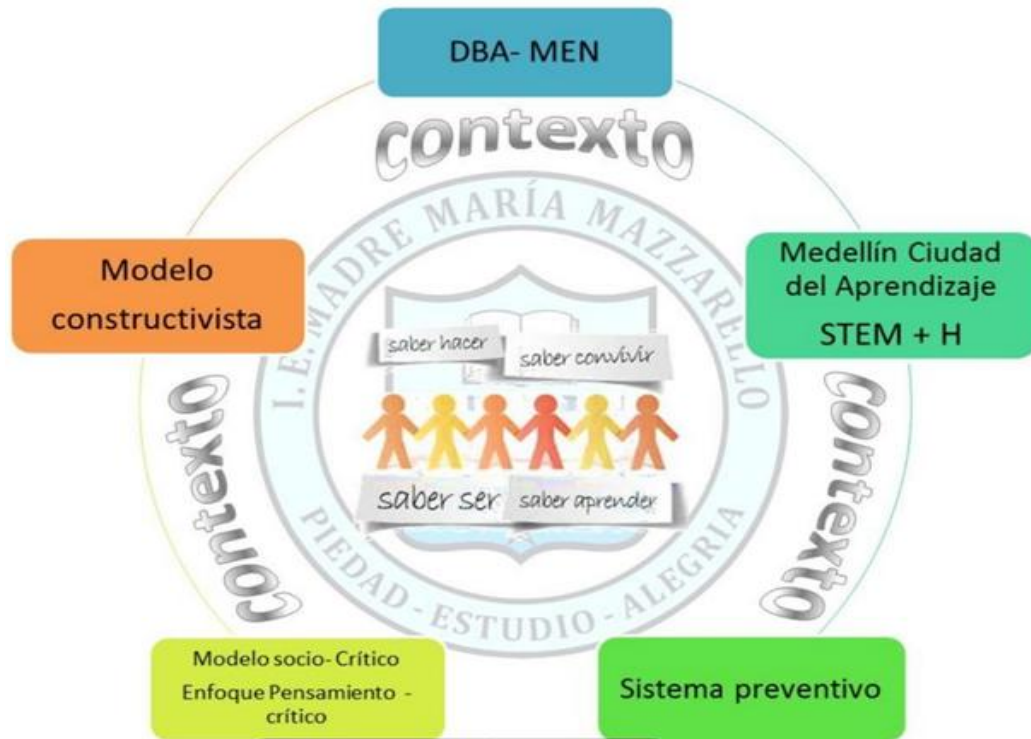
DBA- MEN

contexto

I. E. MADRE MARÍA MAZZARELLO

Modelo constructivista

Medellín Ciudad del Aprendizaje
STEM + H

contexto

saber hacer

saber convivir

saber ser

saber aprender

contexto

PIEDAD - ESTUDIO - ALEGRIA

Modelo socio- Crítico
Enfoque Pensamiento - crítico

Sistema preventivo